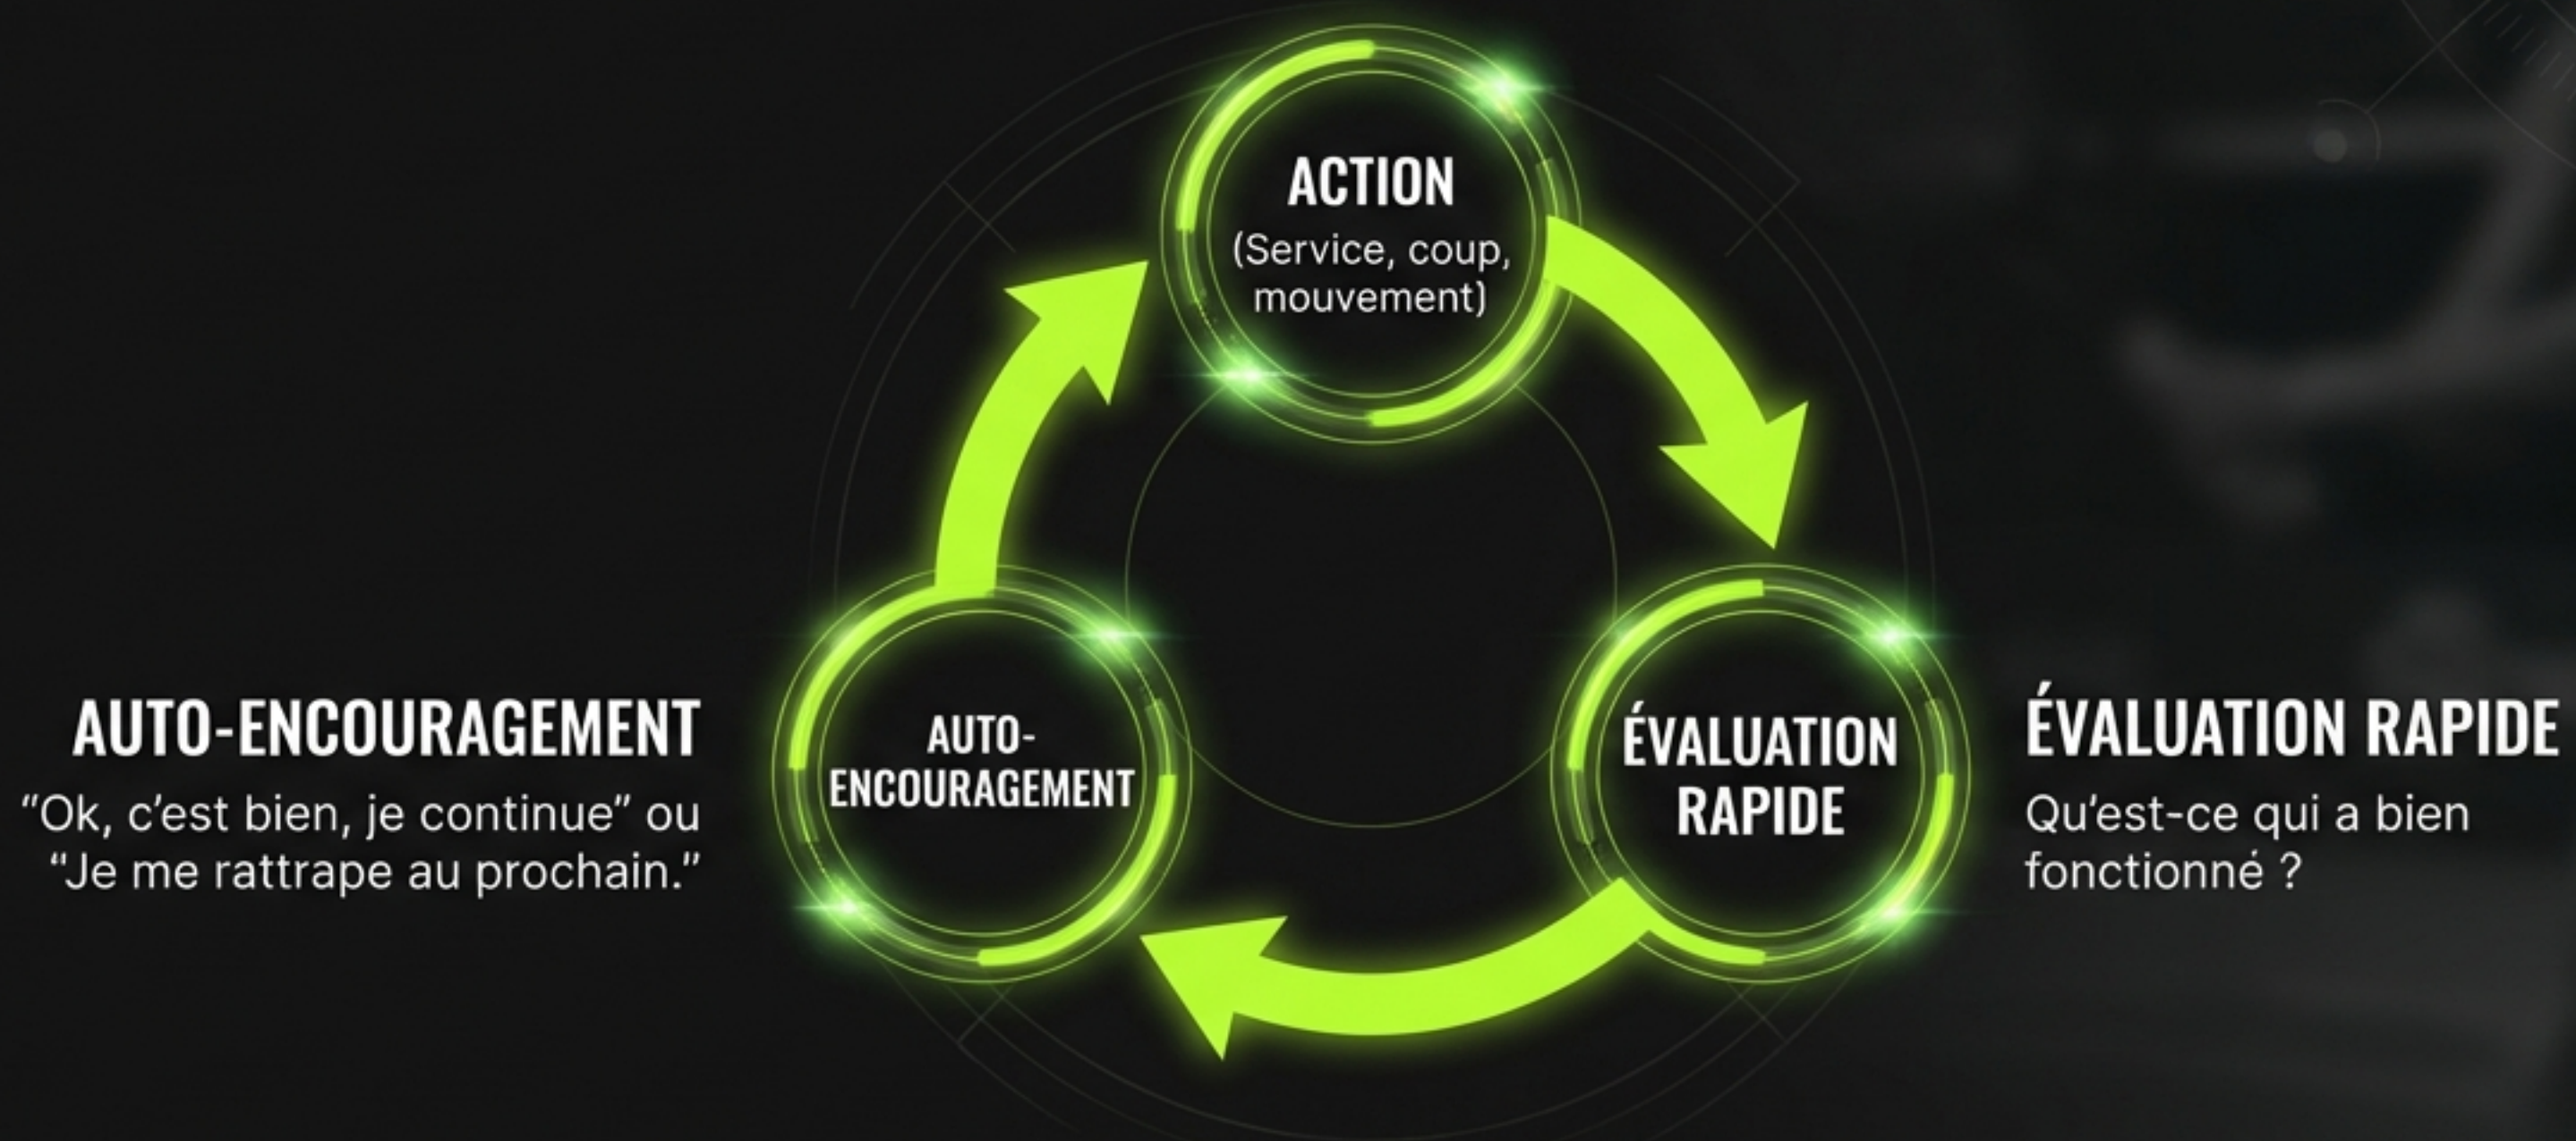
ACTION
(Service, coup, mouvement)

AUTO-ENCOURAGEMENT
“Ok, c’est bien, je continue” ou “Je me rattrape au prochain.”

AUTO-ENCOURAGEMENT

ÉVALUATION RAPIDE

ÉVALUATION RAPIDE
Qu’est-ce qui a bien fonctionné ?